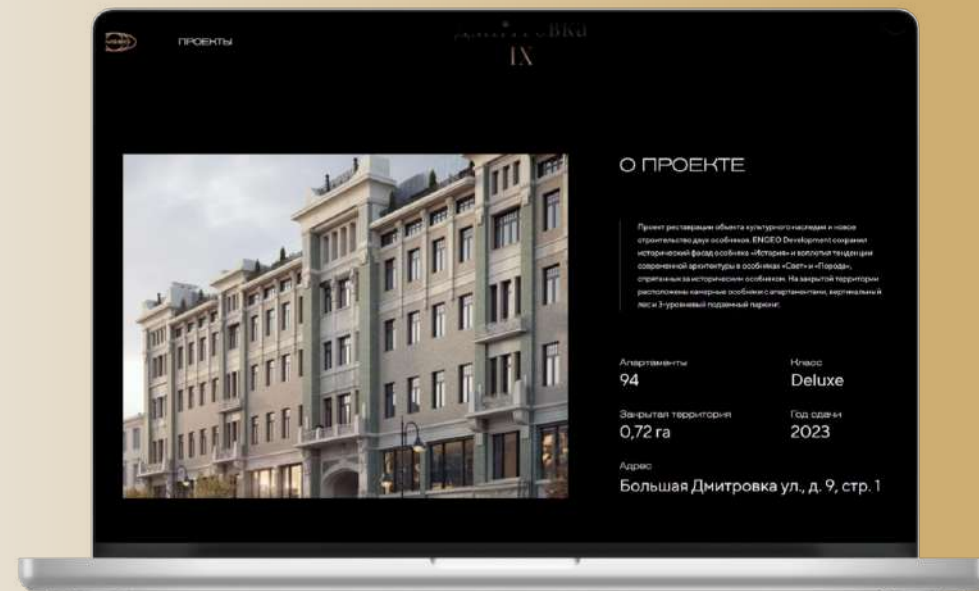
ПРОЕКТЫ

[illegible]
IX

О ПРОЕКТЕ

Проект реставрации объекта культурного наследия и новое строительство двух особняков. ENGEO Development сохранил исторический фасад особняка «История» и воплотил тенденции современной архитектуры в особняках «Свет» и «Порода», спрятанных за историческим особняком. На закрытой территории расположены камерные особняки с апартаментами, вертикальный лес и 3-уровневый подземный паркинг.

Апартаменты
94

Класс
Deluxe

Закрытая территория
0,72 га

Год сдачи
2023

Адрес
Большая Дмитровка ул., д. 9, стр. 1